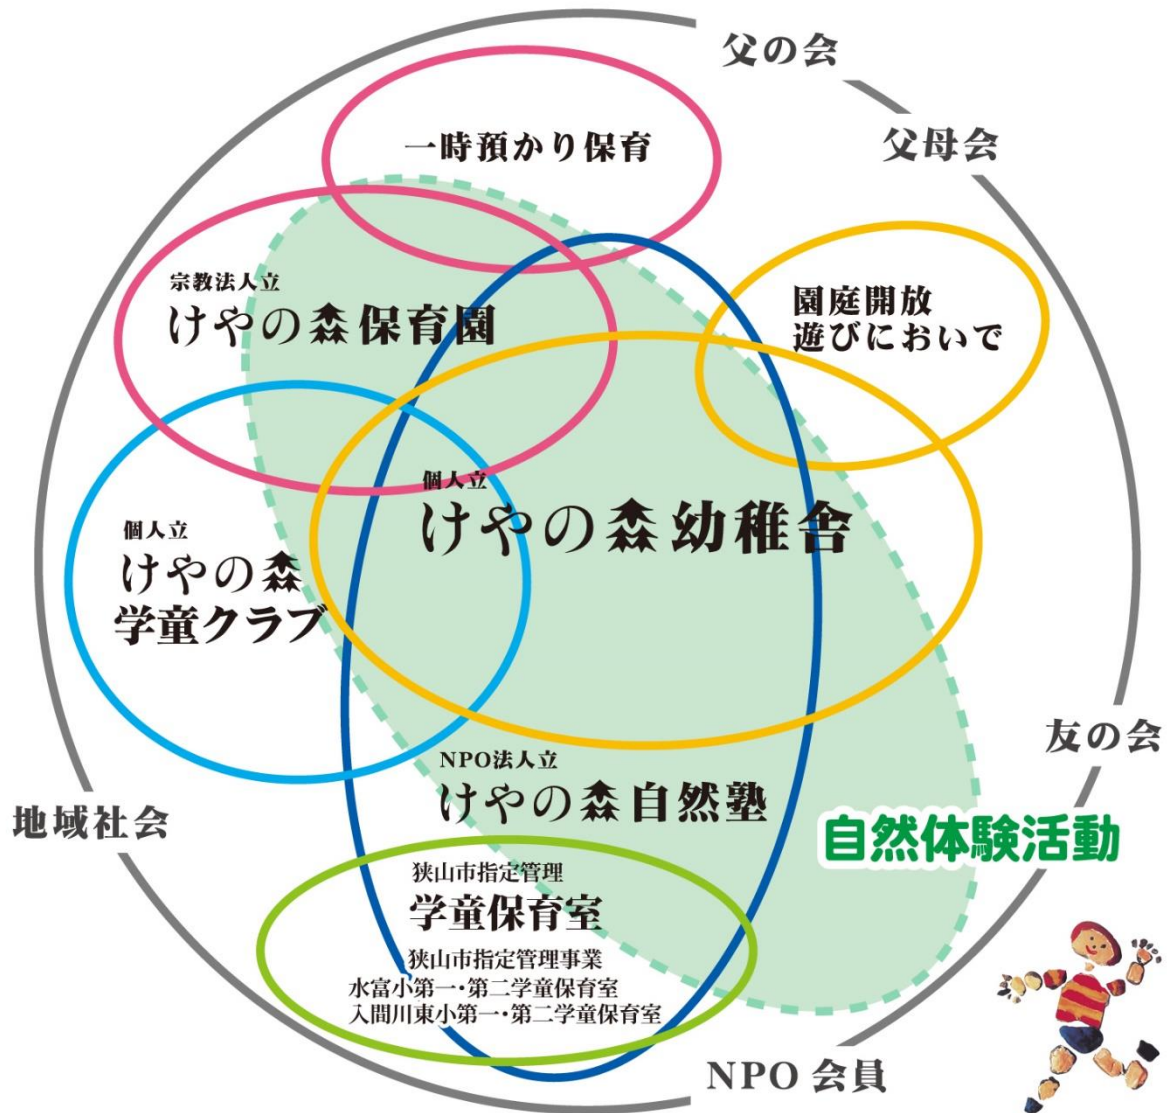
父の会

父母会

一時預かり保育

宗教法人立
けやの森保育園

園庭開放
遊びにおいで

個人立
けやの森幼稚舎

個人立
けやの森
学童クラブ

友の会

NPO法人立
けやの森自然塾

自然体験活動

地域社会

狭山市指定管理
学童保育室
狭山市指定管理事業
水富小第一・第二学童保育室
入間川東小第一・第二学童保育室

NPO 会員